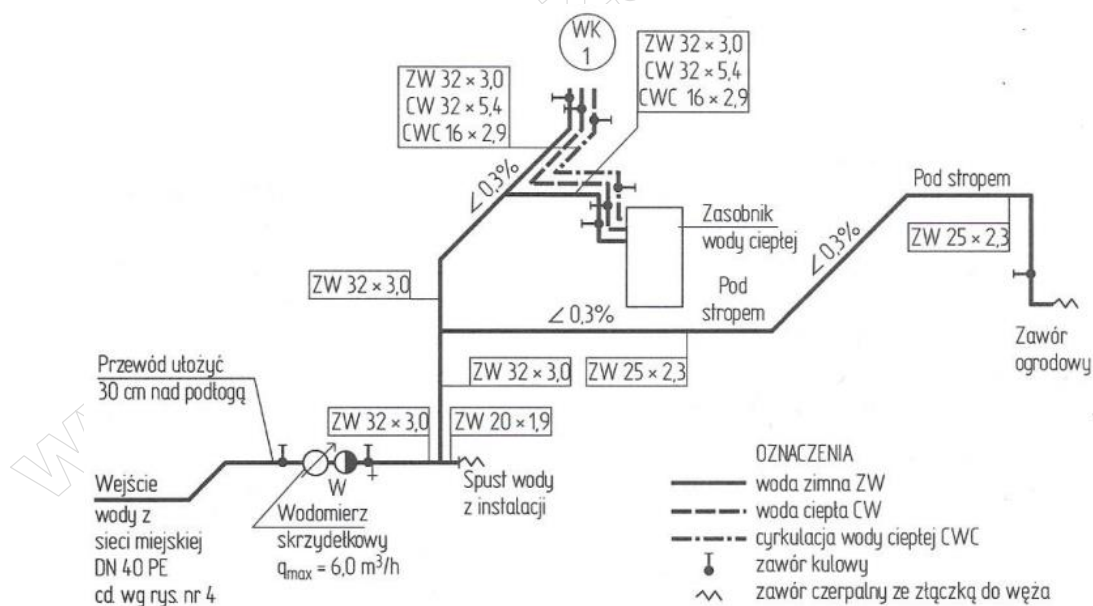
WK 1

ZW 32 × 3,0
CW 32 × 5,4
CWC 16 × 2,9

ZW 32 × 3,0
CW 32 × 5,4
CWC 16 × 2,9

∠ 0,3%

Zasobnik wody ciepłej

Pod stropem

ZW 25 × 2,3

∠ 0,3%

ZW 32 × 3,0

Pod stropem

∠ 0,3%

Zawór ogrodowy

Przewód ułożyć 30 cm nad podłogą

ZW 32 × 3,0

ZW 25 × 2,3

ZW 32 × 3,0

ZW 20 × 1,9

W

Wejście wody z sieci miejskiej DN 40 PE cd. wg rys. nr 4

Wodomierz skrzydełkowy $q_{max} = 6{,}0\ m^3/h$

Spust wody z instalacji

OZNACZENIA
woda zimna ZW
woda ciepła CW
cyrkulacja wody ciepłej CWC
zawór kulowy
zawór czerpalny ze złączką do węża